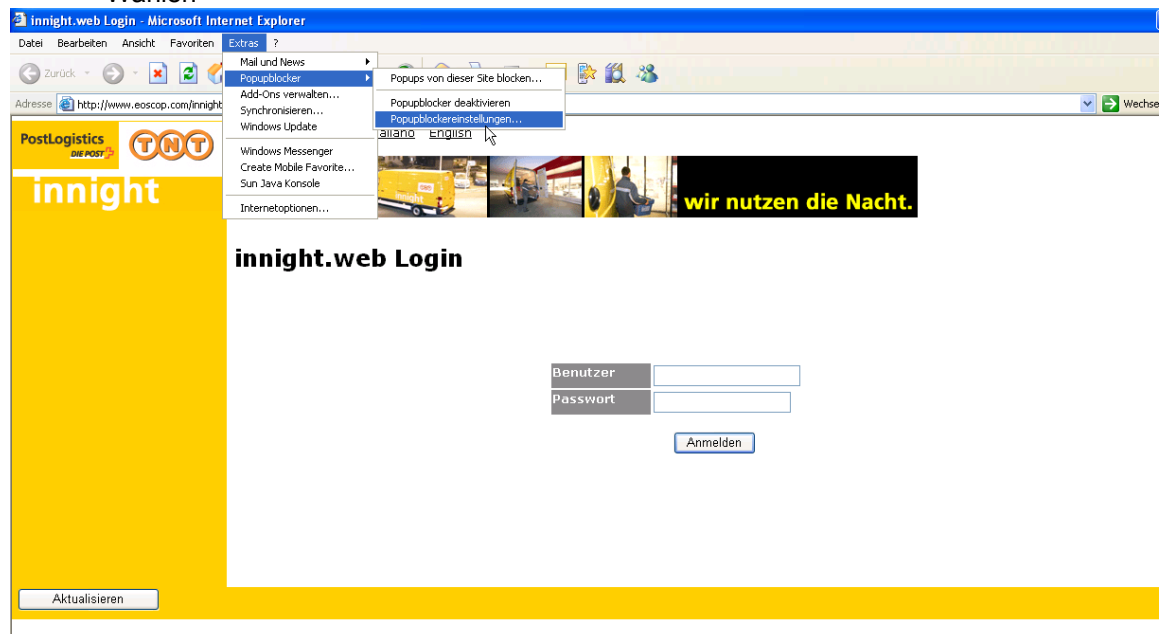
Wählen

innight.web Login - Microsoft Internet Explorer

Datei Bearbeiten Ansicht Favoriten Extras ?

Zurück

Adresse http://www.eoscop.com/innight

Wechse

Mail und News
Popupblocker
Add-Ons verwalten...
Synchronisieren...
Windows Update
Windows Messenger
Create Mobile Favorite...
Sun Java Konsole
Internetoptionen...

Popups von dieser Site blocken...
Popupblocker deaktivieren
Popupblockereinstellungen...

PostLogistics DIE POST

TNT

innight

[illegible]aliano English

innight

wir nutzen die Nacht.

innight.web Login

| Benutzer | |
|---|---|
| Passwort | |

Anmelden

Aktualisieren